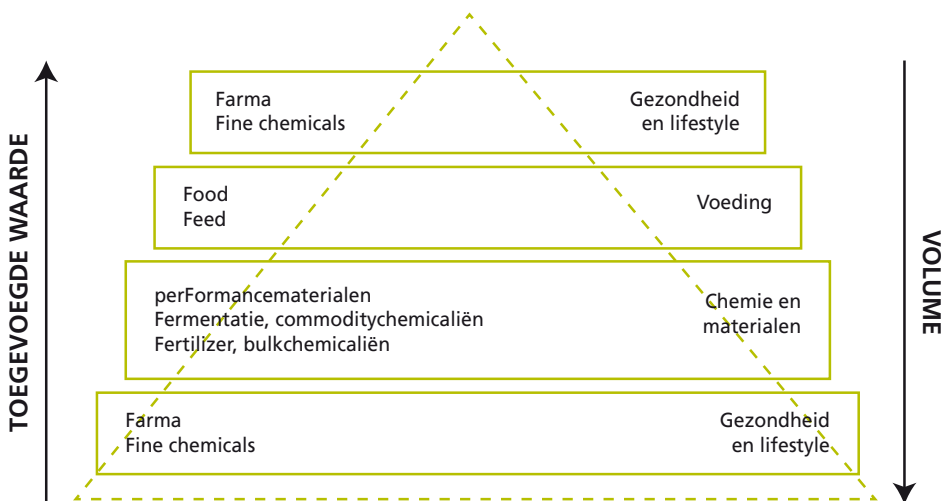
TOEGEVOEGDE WAARDE

Farma
Fine chemicals

Gezondheid
en lifestyle

Food
Feed

Voeding

perFormancematerialen
Fermentatie, commoditychemicaliën
Fertilizer, bulkchemicaliën

Chemie en
materialen

Farma
Fine chemicals

Gezondheid
en lifestyle

VOLUME